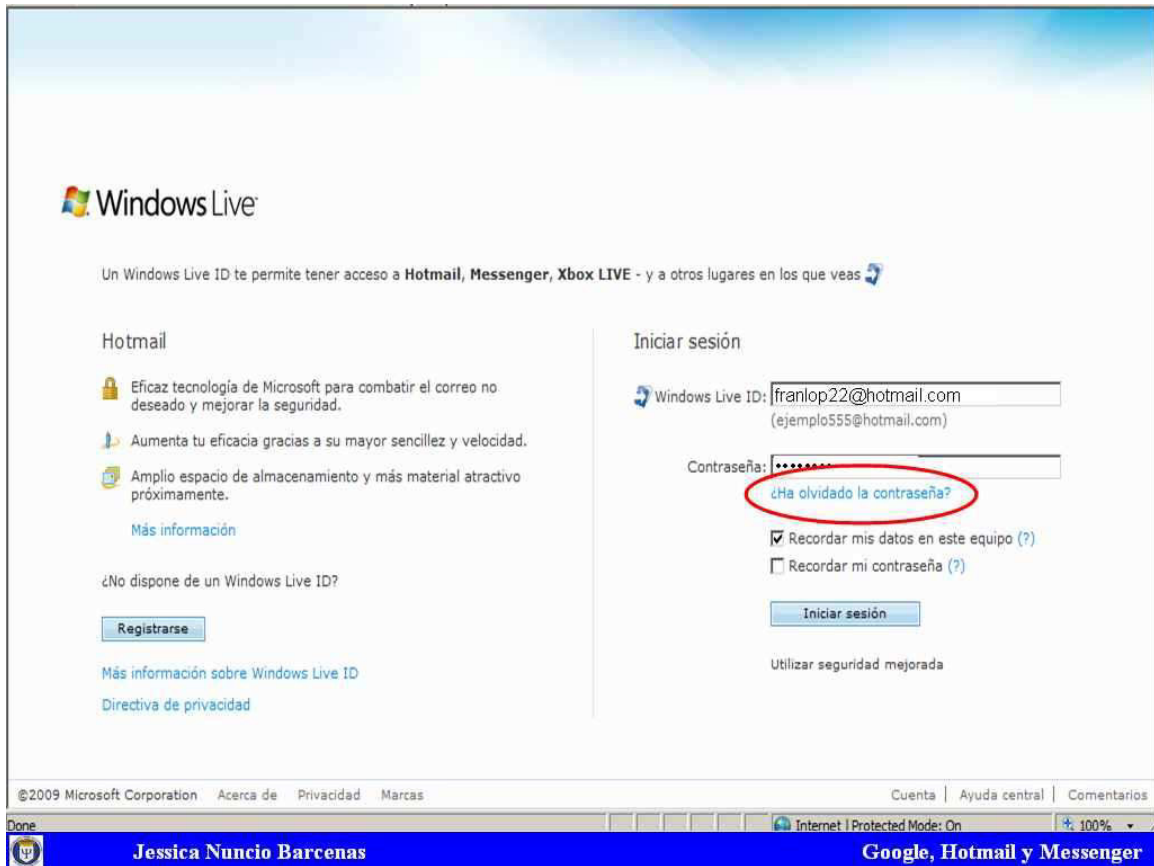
Windows Live

Un Windows Live ID te permite tener acceso a **Hotmail**, **Messenger**, **Xbox LIVE** - y a otros lugares en los que veas

Hotmail

Eficaz tecnología de Microsoft para combatir el correo no deseado y mejorar la seguridad.

Aumenta tu eficacia gracias a su mayor sencillez y velocidad.

Amplio espacio de almacenamiento y más material atractivo próximamente.

Más información

¿No dispone de un Windows Live ID?

Registrarse

Más información sobre Windows Live ID

Directiva de privacidad

Iniciar sesión

Windows Live ID: franlop22@hotmail.com
(ejemplo555@hotmail.com)

Contraseña: ••••••••

¿Ha olvidado la contraseña?

Recordar mis datos en este equipo (?)

Recordar mi contraseña (?)

Iniciar sesión

Utilizar seguridad mejorada

©2009 Microsoft Corporation Acerca de Privacidad Marcas

Cuenta | Ayuda central | Comentarios

Done

Internet | Protected Mode: On

100%

Jessica Nuncio Barcenas

Google, Hotmail y Messenger